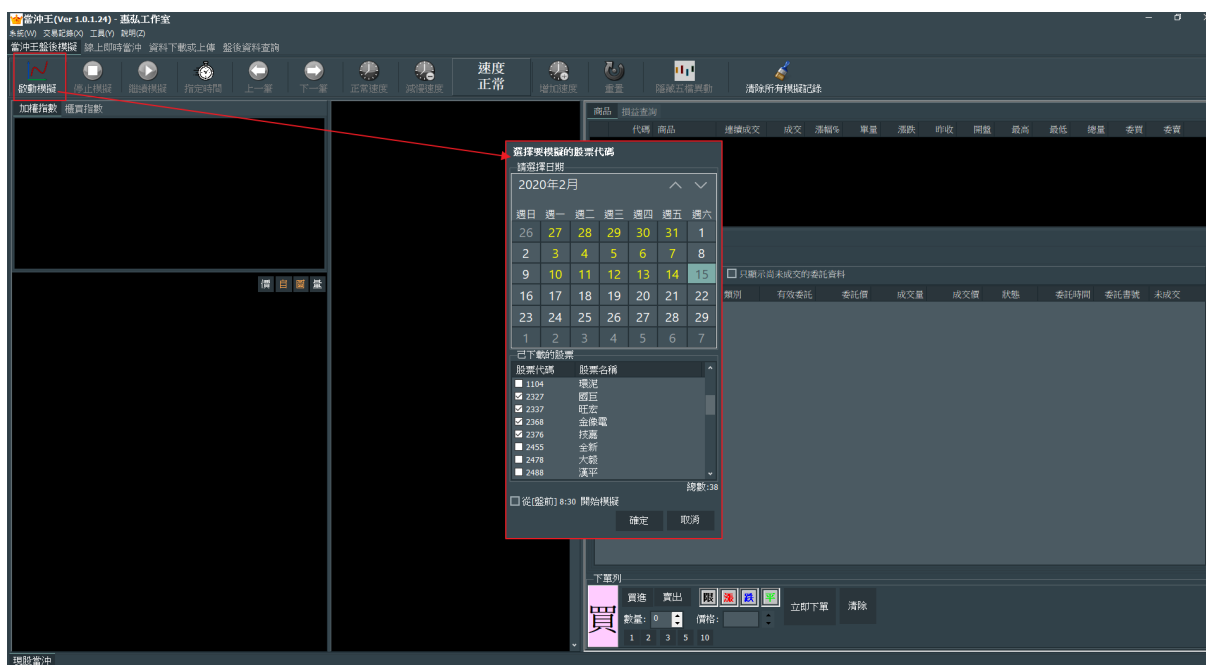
當沖王(Ver 1.0.1.24) - 惠弘工作室

系統(W) 交易記錄(X) 工具(Y) 說明(Z)

當沖王盤後模擬 線上即時當沖 資料下載或上傳 盤後資料查詢

啟動模擬 停止模擬 繼續模擬 指定時間 上一筆 下一筆 正常速度 減慢速度 速度 正常 增加速度 重置 隱藏五檔異動 清除所有模擬記錄

加權指數 櫃買指數

價 自 圖 量

商品 損益查詢

代碼 商品 連續成交 成交 漲幅% 單量 漲跌 昨收 開盤 最高 最低 總量 委買 委賣

請選擇要模擬的股票代碼

請選擇日期

2020年2月

| 週日 | 週一 | 週二 | 週三 | 週四 | 週五 | 週六 |
|---|---|---|---|---|---|---|
| 26 | 27 | 28 | 29 | 30 | 31 | 1 |
| 2 | 3 | 4 | 5 | 6 | 7 | 8 |
| 9 | 10 | 11 | 12 | 13 | 14 | 15 |
| 16 | 17 | 18 | 19 | 20 | 21 | 22 |
| 23 | 24 | 25 | 26 | 27 | 28 | 29 |
| 1 | 2 | 3 | 4 | 5 | 6 | 7 |

已下載的股票

| 股票代碼 | 股票名稱 |
|---|---|
| 1104 | 環泥 |
| 2327 | 國巨 |
| 2337 | 旺宏 |
| 2368 | 金像電 |
| 2376 | 技嘉 |
| 2455 | 全新 |
| 2478 | 大毅 |
| 2488 | 漢平 |

總數:38

從[盤前] 8:30 開始模擬

確定 取消

只顯示尚未成交的委託資料

類別 有效委託 委託價 成交量 成交價 狀態 委託時間 委託書號 未成交

下單列

買 買進 賣出 限 漲 跌 平 立即下單 清除

數量: 0 價格:

1 2 3 5 10

現股當沖